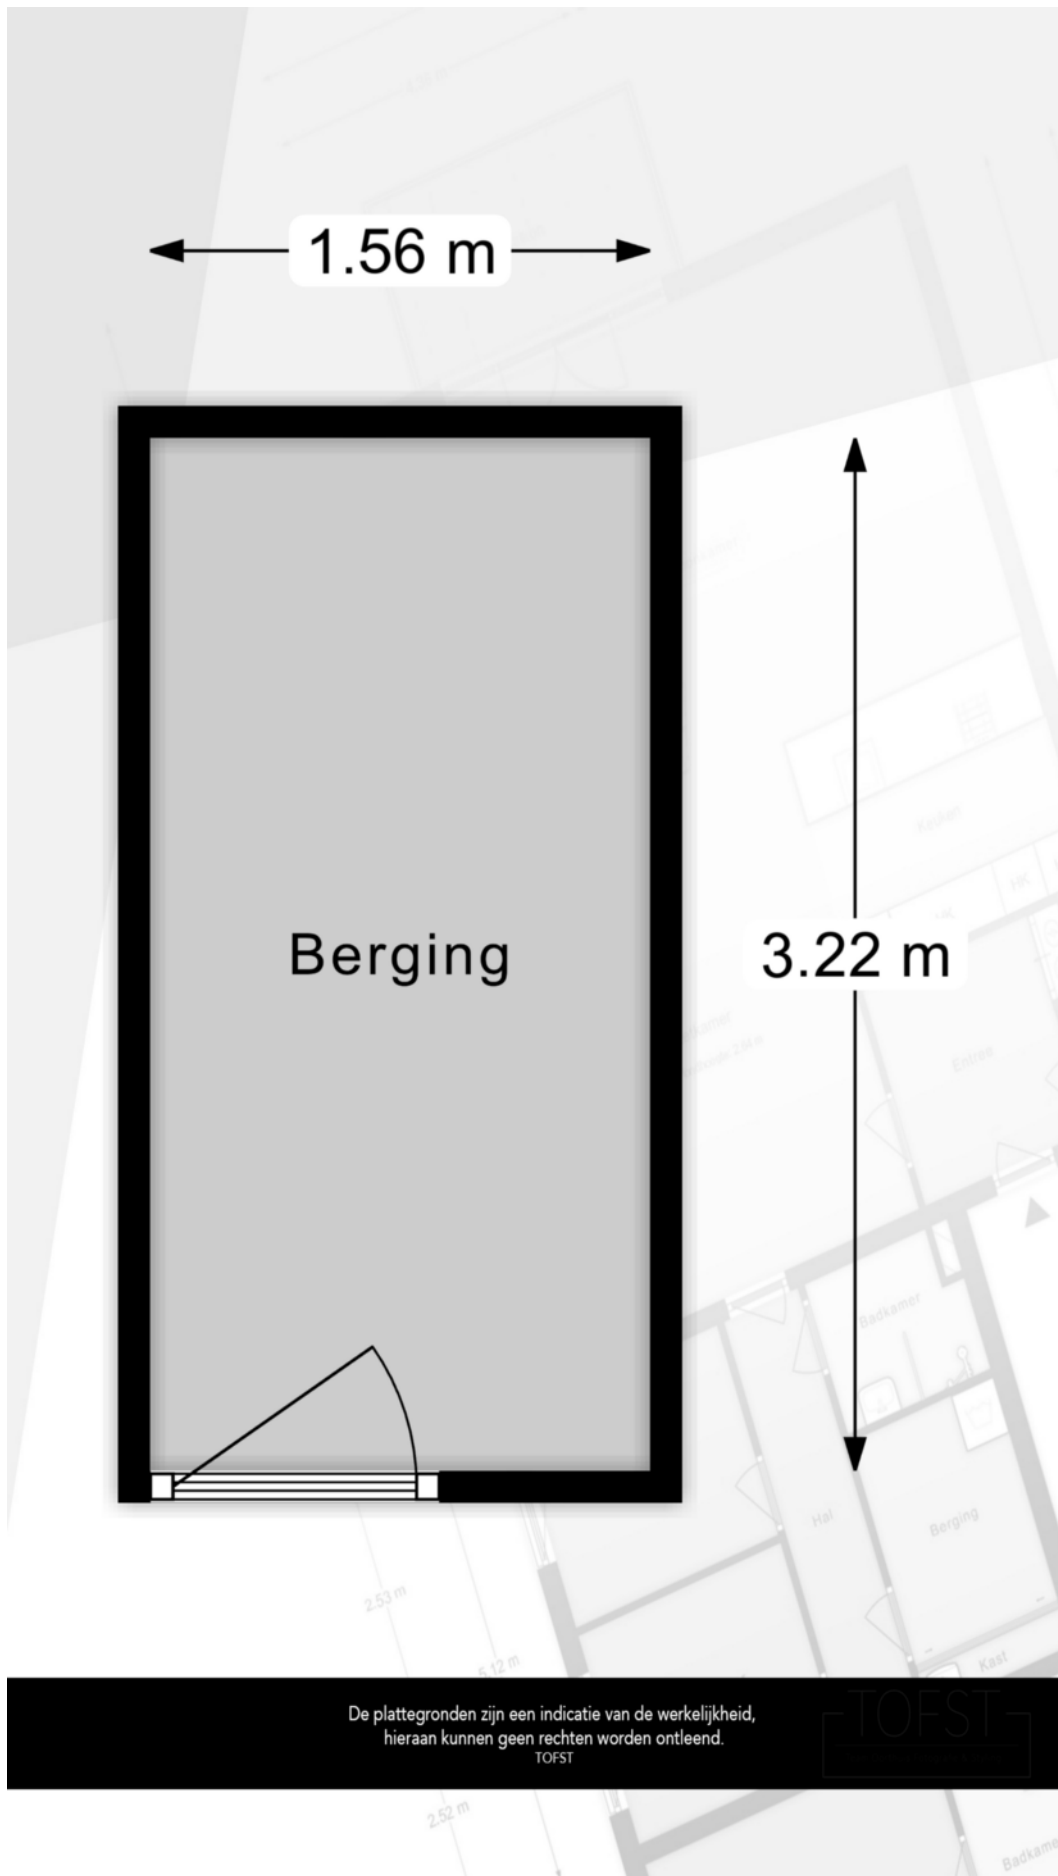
1.56 m

Berging

3.22 m

Keuken

HK

Entree

Badkamer

Hal

Berging

Kast

2.53 m

5.12 m

2.52 m

Badkamer

De plattegronden zijn een indicatie van de werkelijkheid, hieraan kunnen geen rechten worden ontleend.
TOFST

TOFST